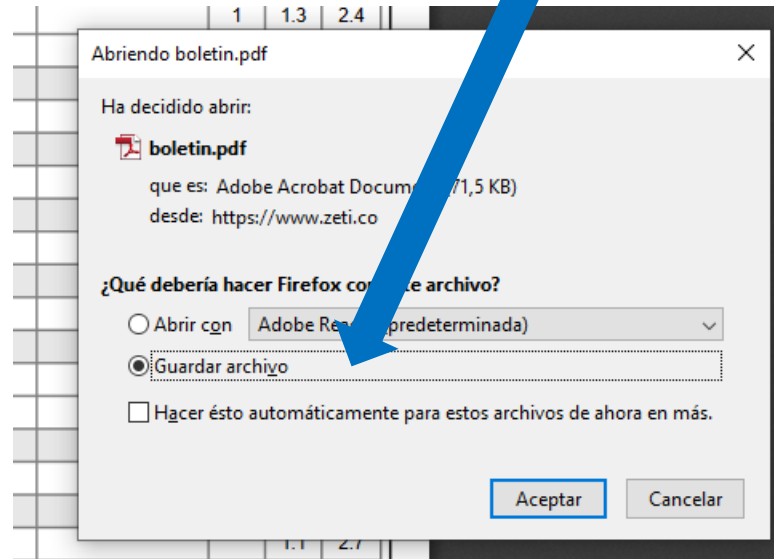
| 1 | 1.3 | 2.4 |
|---|---|---|

Abriendo boletin.pdf ×

Ha decidido abrir:

boletin.pdf

que es: Adobe Acrobat Docum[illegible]71,5 KB)

desde: https://www.zeti.co

¿Qué debería hacer Firefox co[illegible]te archivo?

Abrir con Adobe Re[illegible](predeterminada)

Guardar archivo

Hacer ésto automáticamente para estos archivos de ahora en más.

Aceptar Cancelar

| 1.1 | 2.7 |
|---|---|